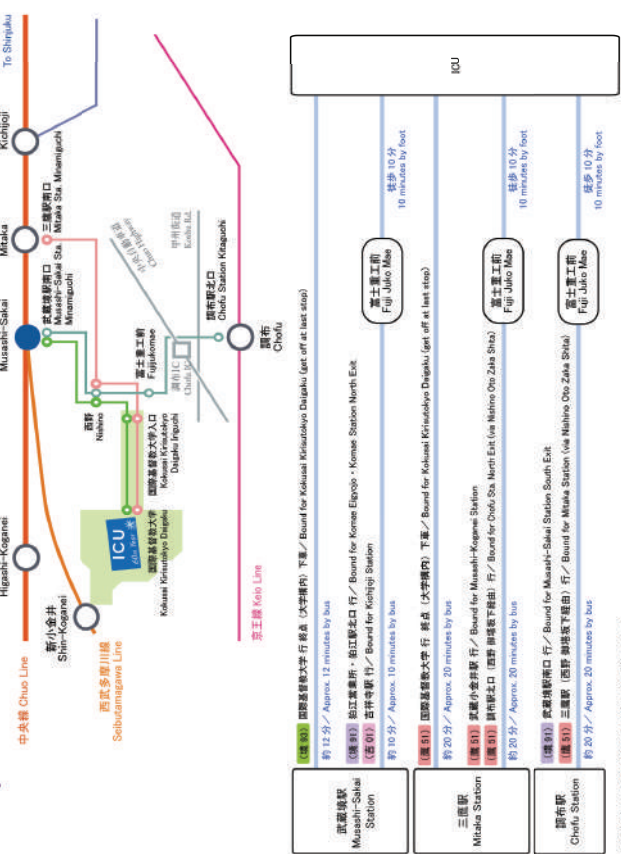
To Shinjuku

Kichijoji

Mitaka

三鷹駅南口
Mitaka Sta. Minamiguchi

武蔵境駅南口
Musashi-Sakai Sta. Minamiguchi

Musashi-Sakai

Higashi-Koganei

新小金井
Shin-Koganei

中央線 Chuo Line

西武多摩川線
Seibutamagawa Line

ICU

国際基督教大学
Kokusai Kirisutokyo Daigaku

国際基督教大学入口
Kokusai Kirisutokyo Daigaku Iriguchi

西野
Nishino

富士重工前
Fujijukomae

中央高速道路
Chuo Highway

甲州街道
Koshu Rd.

調布IC
Chofu IC

調布駅北口
Chofu Station Kitaguchi

調布
Chofu

京王線 Keio Line

ICU

| | | |
|---|---|---|
| 武蔵境駅 Musashi-Sakai Station | (境93) 国際基督教大学 行 終点(大学構内) 下車／Bound for Kokusai Kirisutokyo Daigaku (get off at last stop)<br>約 12 分／Approx. 12 minutes by bus<br>(境91) 狛江営業所・狛江駅北口 行／Bound for Komae Eigyojo・Komae Station North Exit<br>(吉01) 吉祥寺駅 行／Bound for Kichijoji Station<br>約 10 分／Approx. 10 minutes by bus | 富士重工前 Fuji Juko Mae<br>徒歩 10 分 10 minutes by foot |
| 三鷹駅 Mitaka Station | (鷹51) 国際基督教大学 行 終点(大学構内) 下車／Bound for Kokusai Kirisutokyo Daigaku (get off at last stop)<br>約 20 分／Approx. 20 minutes by bus<br>(鷹51) 武蔵小金井駅 行／Bound for Musashi-Koganei Station<br>(鷹51) 調布駅北口(西野 御塔坂下経由) 行／Bound for Chofu Sta. North Exit (via Nishino Oto Zaka Shita)<br>約 20 分／Approx. 20 minutes by bus | 富士重工前 Fuji Juko Mae<br>徒歩 10 分 10 minutes by foot |
| 調布駅 Chofu Station | (境91) 武蔵境駅南口 行／Bound for Musashi-Sakai Station South Exit<br>(鷹51) 三鷹駅(西野 御塔坂下経由) 行／Bound for Mitaka Station (via Nishino Oto Zaka Shita)<br>約 20 分／Approx. 20 minutes by bus | 富士重工前 Fuji Juko Mae<br>徒歩 10 分 10 minutes by foot |